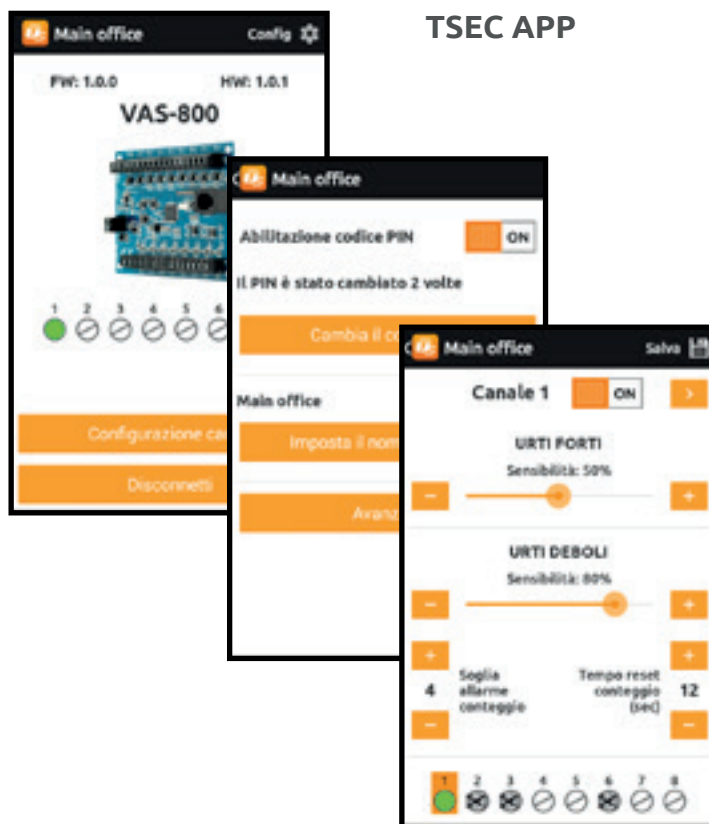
TSEC APP

Main office
Config

FW: 1.0.0
HW: 1.0.1

VAS-800

1 2 3 4 5 6

Configurazione ca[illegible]

Disconnetti

Main office

Abilitazione codice PIN
ON

Il PIN è stato cambiato 2 volte

Cambia il c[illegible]

Main office

Imposta il nom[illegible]

Avan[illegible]

Main office
Salva

Canale 1
ON
>

URTI FORTI
Sensibilità: 50%
–
+

URTI DEBOLI
Sensibilità: 80%
–
+

+
4
–
Soglia allarme conteggio

Tempo reset conteggio (sec)
+
12
–

1 2 3 4 5 6 7 8